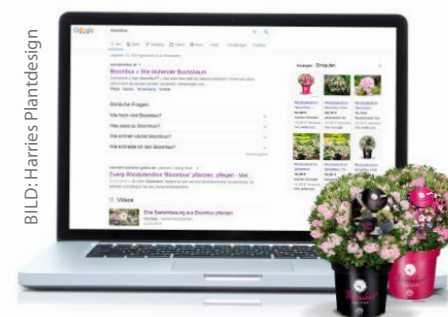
BILD: Harries Plantdesign

Google

Bloombux

Bloombux » Wie blühender Buchsbaum

Ähnliche Fragen

Wie hoch wird Bloombux?

Wie pflanzt man Bloombux?

Wie schnell wächst Bloombux?

Wie schneide ich Bloombux?

Zwerg-Rhododendron 'Bloombux' pflanzen, pflegen - Mei

Videos

Eine Bepflanzung aus Bloombux pflanzen

Anzeigen · Ähnliches

Bloombux